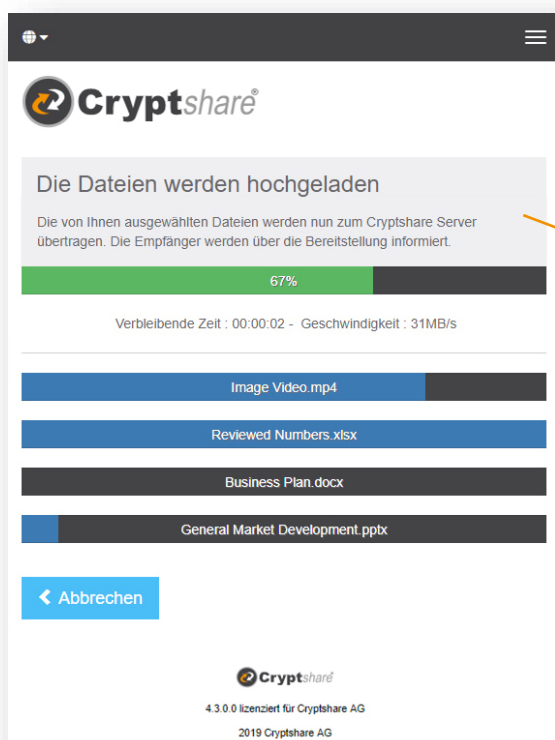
Cryptshare®

Die Dateien werden hochgeladen

Die von Ihnen ausgewählten Dateien werden nun zum Cryptshare Server übertragen. Die Empfänger werden über die Bereitstellung informiert.

67%

Verbleibende Zeit : 00:00:02 - Geschwindigkeit : 31MB/s

Image Video.mp4

Reviewed Numbers.xlsx

Business Plan.docx

General Market Development.pptx

Abbrechen

Cryptshare

4.3.0.0 lizenziert für Cryptshare AG

2019 Cryptshare AG